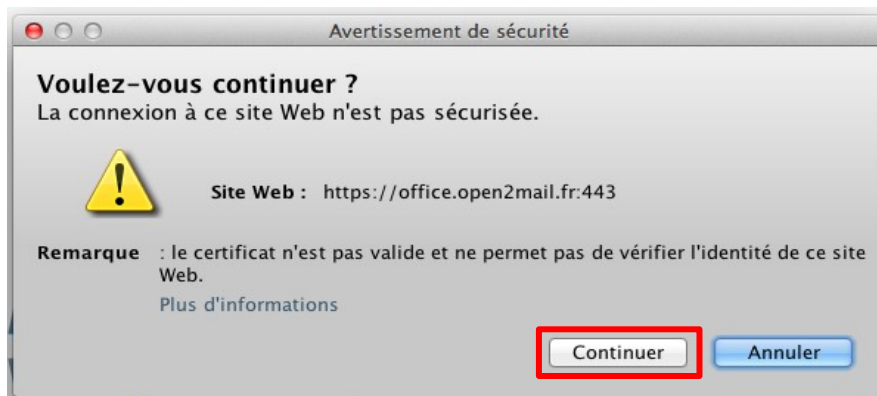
Avertissement de sécurité

Voulez-vous continuer ?
La connexion à ce site Web n'est pas sécurisée.

Site Web : https://office.open2mail.fr:443

Remarque : le certificat n'est pas valide et ne permet pas de vérifier l'identité de ce site Web.

Plus d'informations

Continuer Annuler